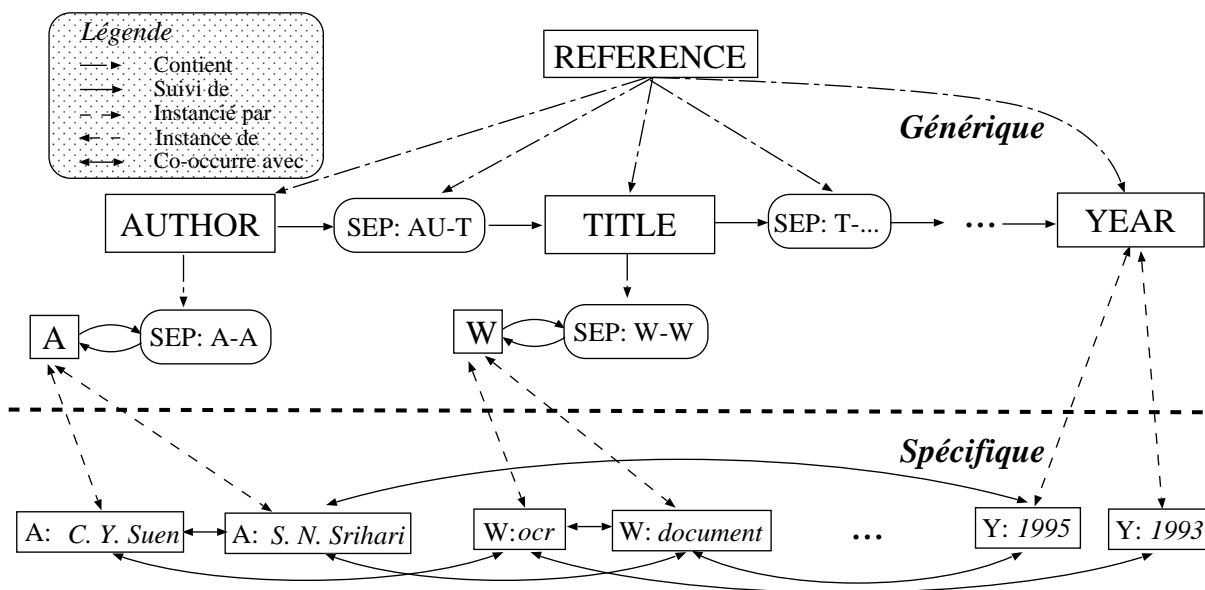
*Légende*
Contient
Suivi de
Instancié par
Instance de
Co-occurre avec

REFERENCE

***Générique***

AUTHOR
SEP: AU-T
TITLE
SEP: T-...
...
YEAR

A
SEP: A-A
W
SEP: W-W

***Spécifique***

A: *C. Y. Suen*
A: *S. N. Srihari*
W: *ocr*
W: *document*
...
Y: *1995*
Y: *1993*